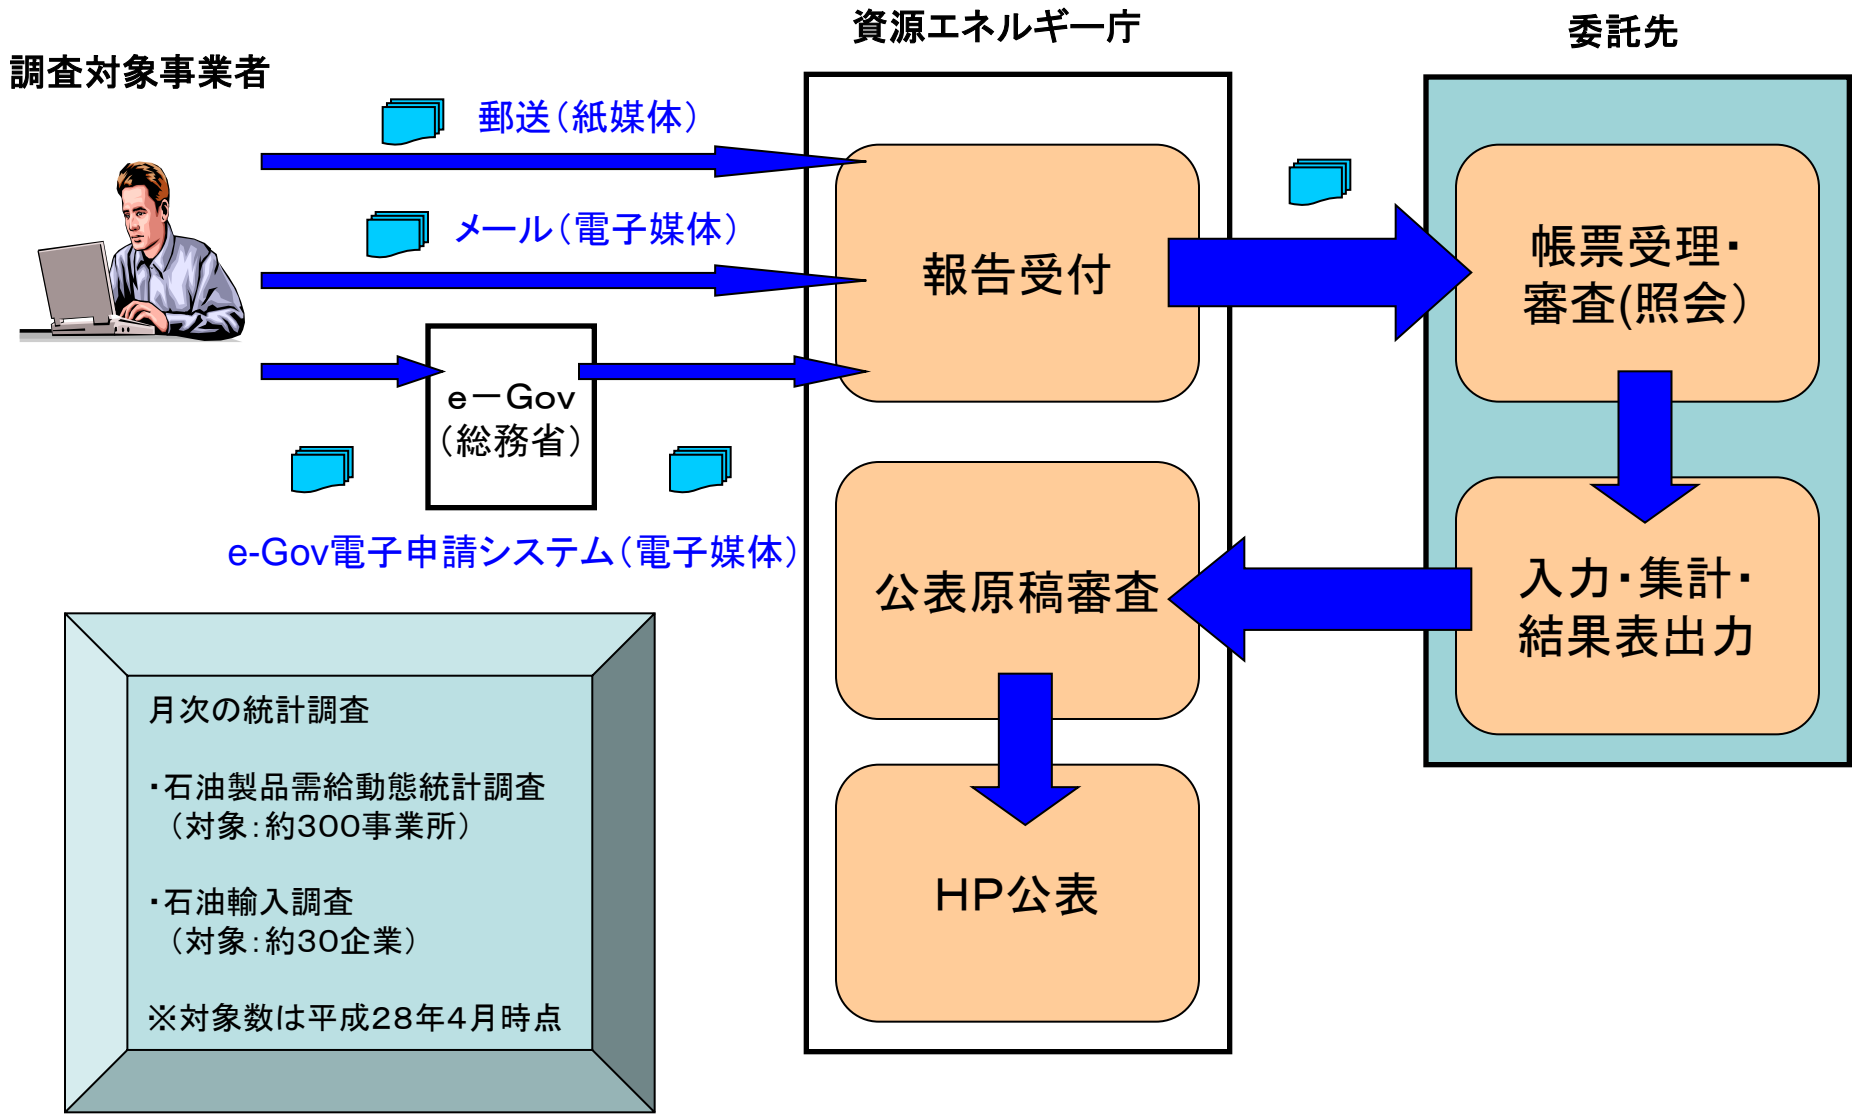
資源エネルギー庁

委託先

調査対象事業者

郵送（紙媒体）

メール（電子媒体）

e－Gov（総務省）

e-Gov電子申請システム（電子媒体）

報告受付

帳票受理・審査(照会)

入力・集計・結果表出力

公表原稿審査

HP公表

月次の統計調査

・石油製品需給動態統計調査
（対象：約300事業所）

・石油輸入調査
（対象：約30企業）

※対象数は平成28年4月時点